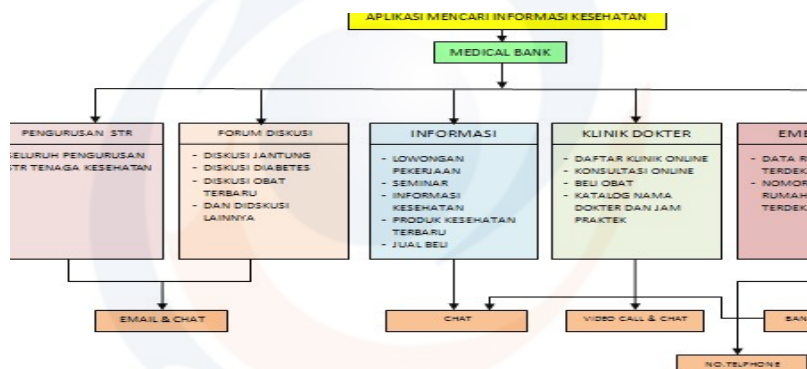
APLIKASI MENCARI INFORMASI KESEHATAN

MEDICAL BANK

PENGURUSAN STR

SELURUH PENGURUSAN STR TENAGA KESEHATAN

FORUM DISKUSI

- DISKUSI JANTUNG
- DISKUSI DIABETES
- DISKUSI OBAT TERBARU
- DAN DIDSKUSI LAINNYA

INFORMASI

- LOWONGAN PEKERJAAN
- SEMINAR
- INFORMASI KESEHATAN
- PRODUK KESEHATAN TERBARU
- JUAL BELI

KLINIK DOKTER

- DAFTAR KLINIK ONLINE
- KONSULTASI ONLINE
- BELI OBAT
- KATALOG NAMA DOKTER DAN JAM PRAKTEK

EME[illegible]

- DATA R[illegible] TERDEK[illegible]
- NOMOR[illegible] RUMAH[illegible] TERDEK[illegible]

EMAIL & CHAT

CHAT

VIDEO CALL & CHAT

BAN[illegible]

NO.TELPHONE